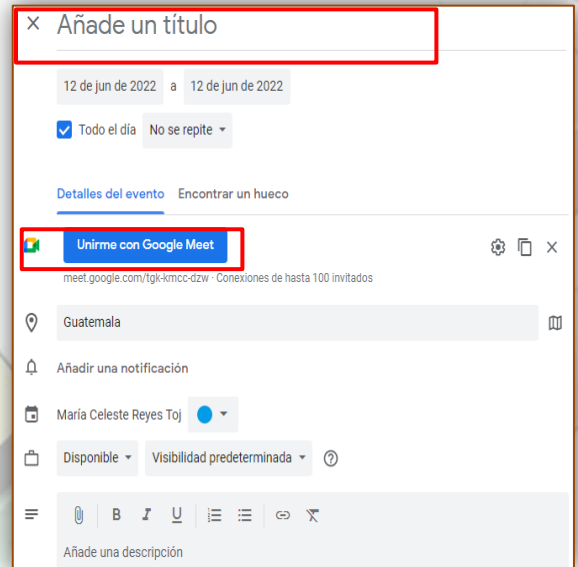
× Añade un título

12 de jun de 2022 a 12 de jun de 2022

Todo el día No se repite

Detalles del evento Encontrar un hueco

Unirme con Google Meet

meet.google.com/tgk-kmcc-dzw · Conexiones de hasta 100 invitados

Guatemala

Añadir una notificación

María Celeste Reyes Toj

Disponible Visibilidad predeterminada

B I U

Añade una descripción